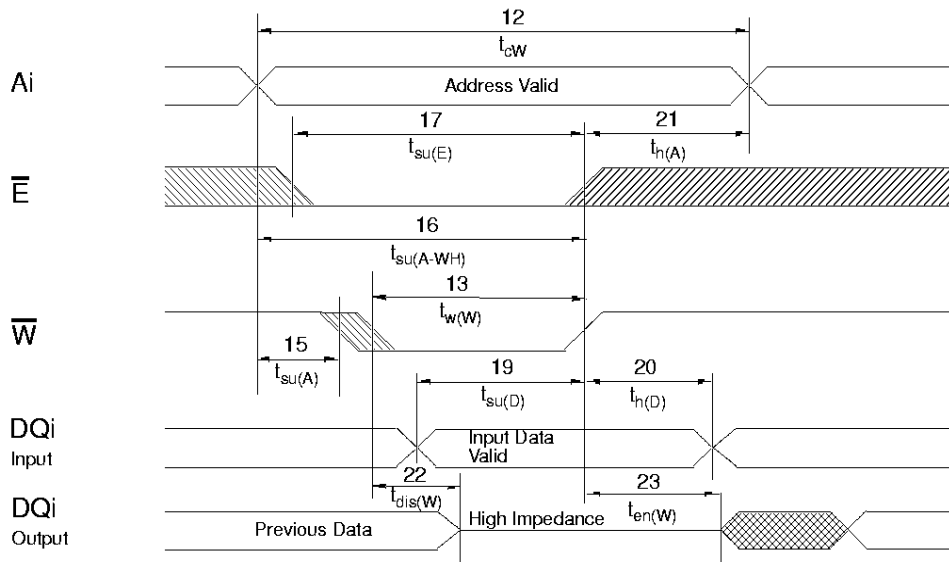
12
$t_{cW}$

Ai

Address Valid

17
$t_{su(E)}$

21
$t_{h(A)}$

$\overline{E}$

16
$t_{su(A-WH)}$

13
$t_{w(W)}$

$\overline{W}$

15
$t_{su(A)}$

19
$t_{su(D)}$

20
$t_{h(D)}$

DQi
Input

Input Data
Valid

22
$t_{dis(W)}$

23
$t_{en(W)}$

DQi
Output

Previous Data

High Impedance